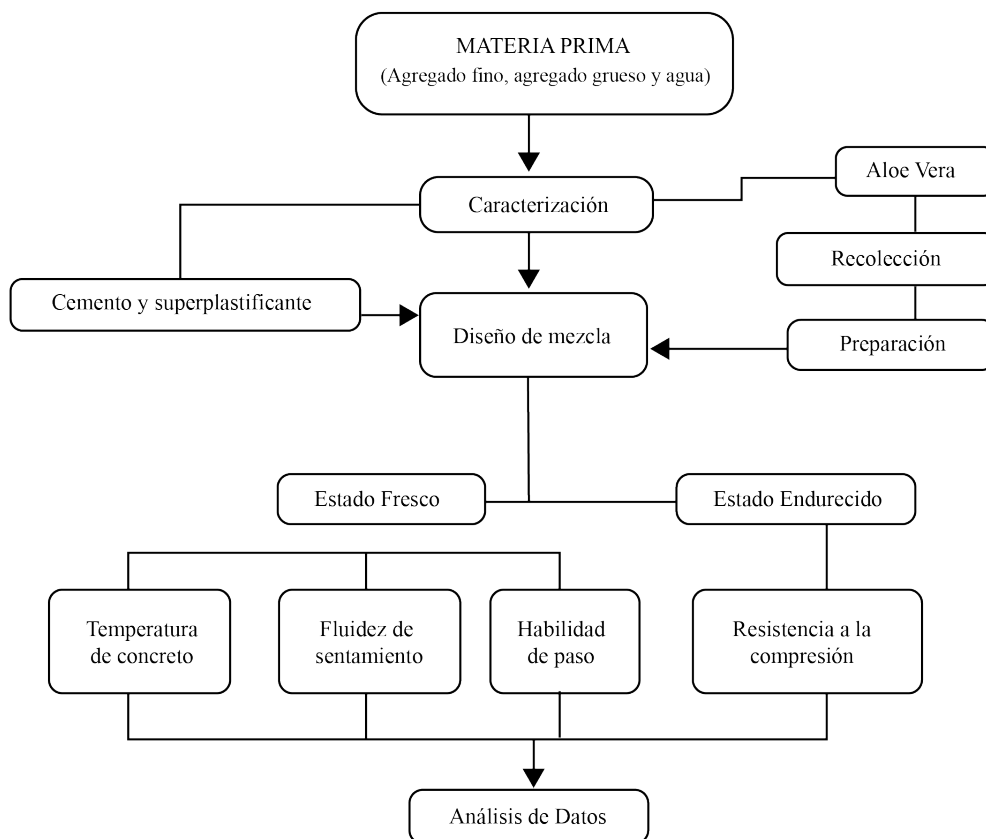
MATERIA PRIMA
(Agregado fino, agregado grueso y agua)

Caracterización

Aloe Vera

Recolección

Cemento y superplastificante

Diseño de mezcla

Preparación

Estado Fresco

Estado Endurecido

Temperatura de concreto

Fluidez de sentamiento

Habilidad de paso

Resistencia a la compresión

Análisis de Datos